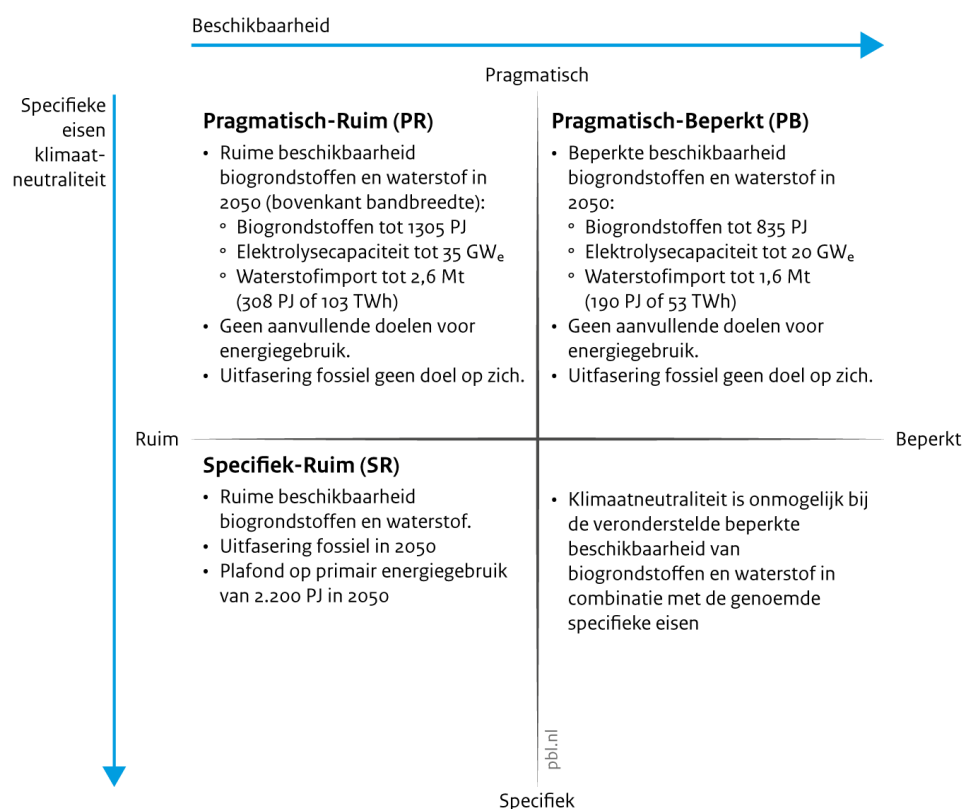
Beschikbaarheid

Pragmatisch

Specifieke eisen klimaatneutraliteit

**Pragmatisch-Ruim (PR)**
- Ruime beschikbaarheid biogrondstoffen en waterstof in 2050 (bovenkant bandbreedte):
  - Biogrondstoffen tot 1305 PJ
  - Elektrolysecapaciteit tot 35 $GW_e$
  - Waterstofimport tot 2,6 Mt (308 PJ of 103 TWh)
- Geen aanvullende doelen voor energiegebruik.
- Uitfasering fossiel geen doel op zich.

**Pragmatisch-Beperkt (PB)**
- Beperkte beschikbaarheid biogrondstoffen en waterstof in 2050:
  - Biogrondstoffen tot 835 PJ
  - Elektrolysecapaciteit tot 20 $GW_e$
  - Waterstofimport tot 1,6 Mt (190 PJ of 53 TWh)
- Geen aanvullende doelen voor energiegebruik.
- Uitfasering fossiel geen doel op zich.

Ruim

Beperkt

**Specifiek-Ruim (SR)**
- Ruime beschikbaarheid biogrondstoffen en waterstof.
- Uitfasering fossiel in 2050
- Plafond op primair energiegebruik van 2.200 PJ in 2050

- Klimaatneutraliteit is onmogelijk bij de veronderstelde beperkte beschikbaarheid van biogrondstoffen en waterstof in combinatie met de genoemde specifieke eisen

pbl.nl

Specifiek